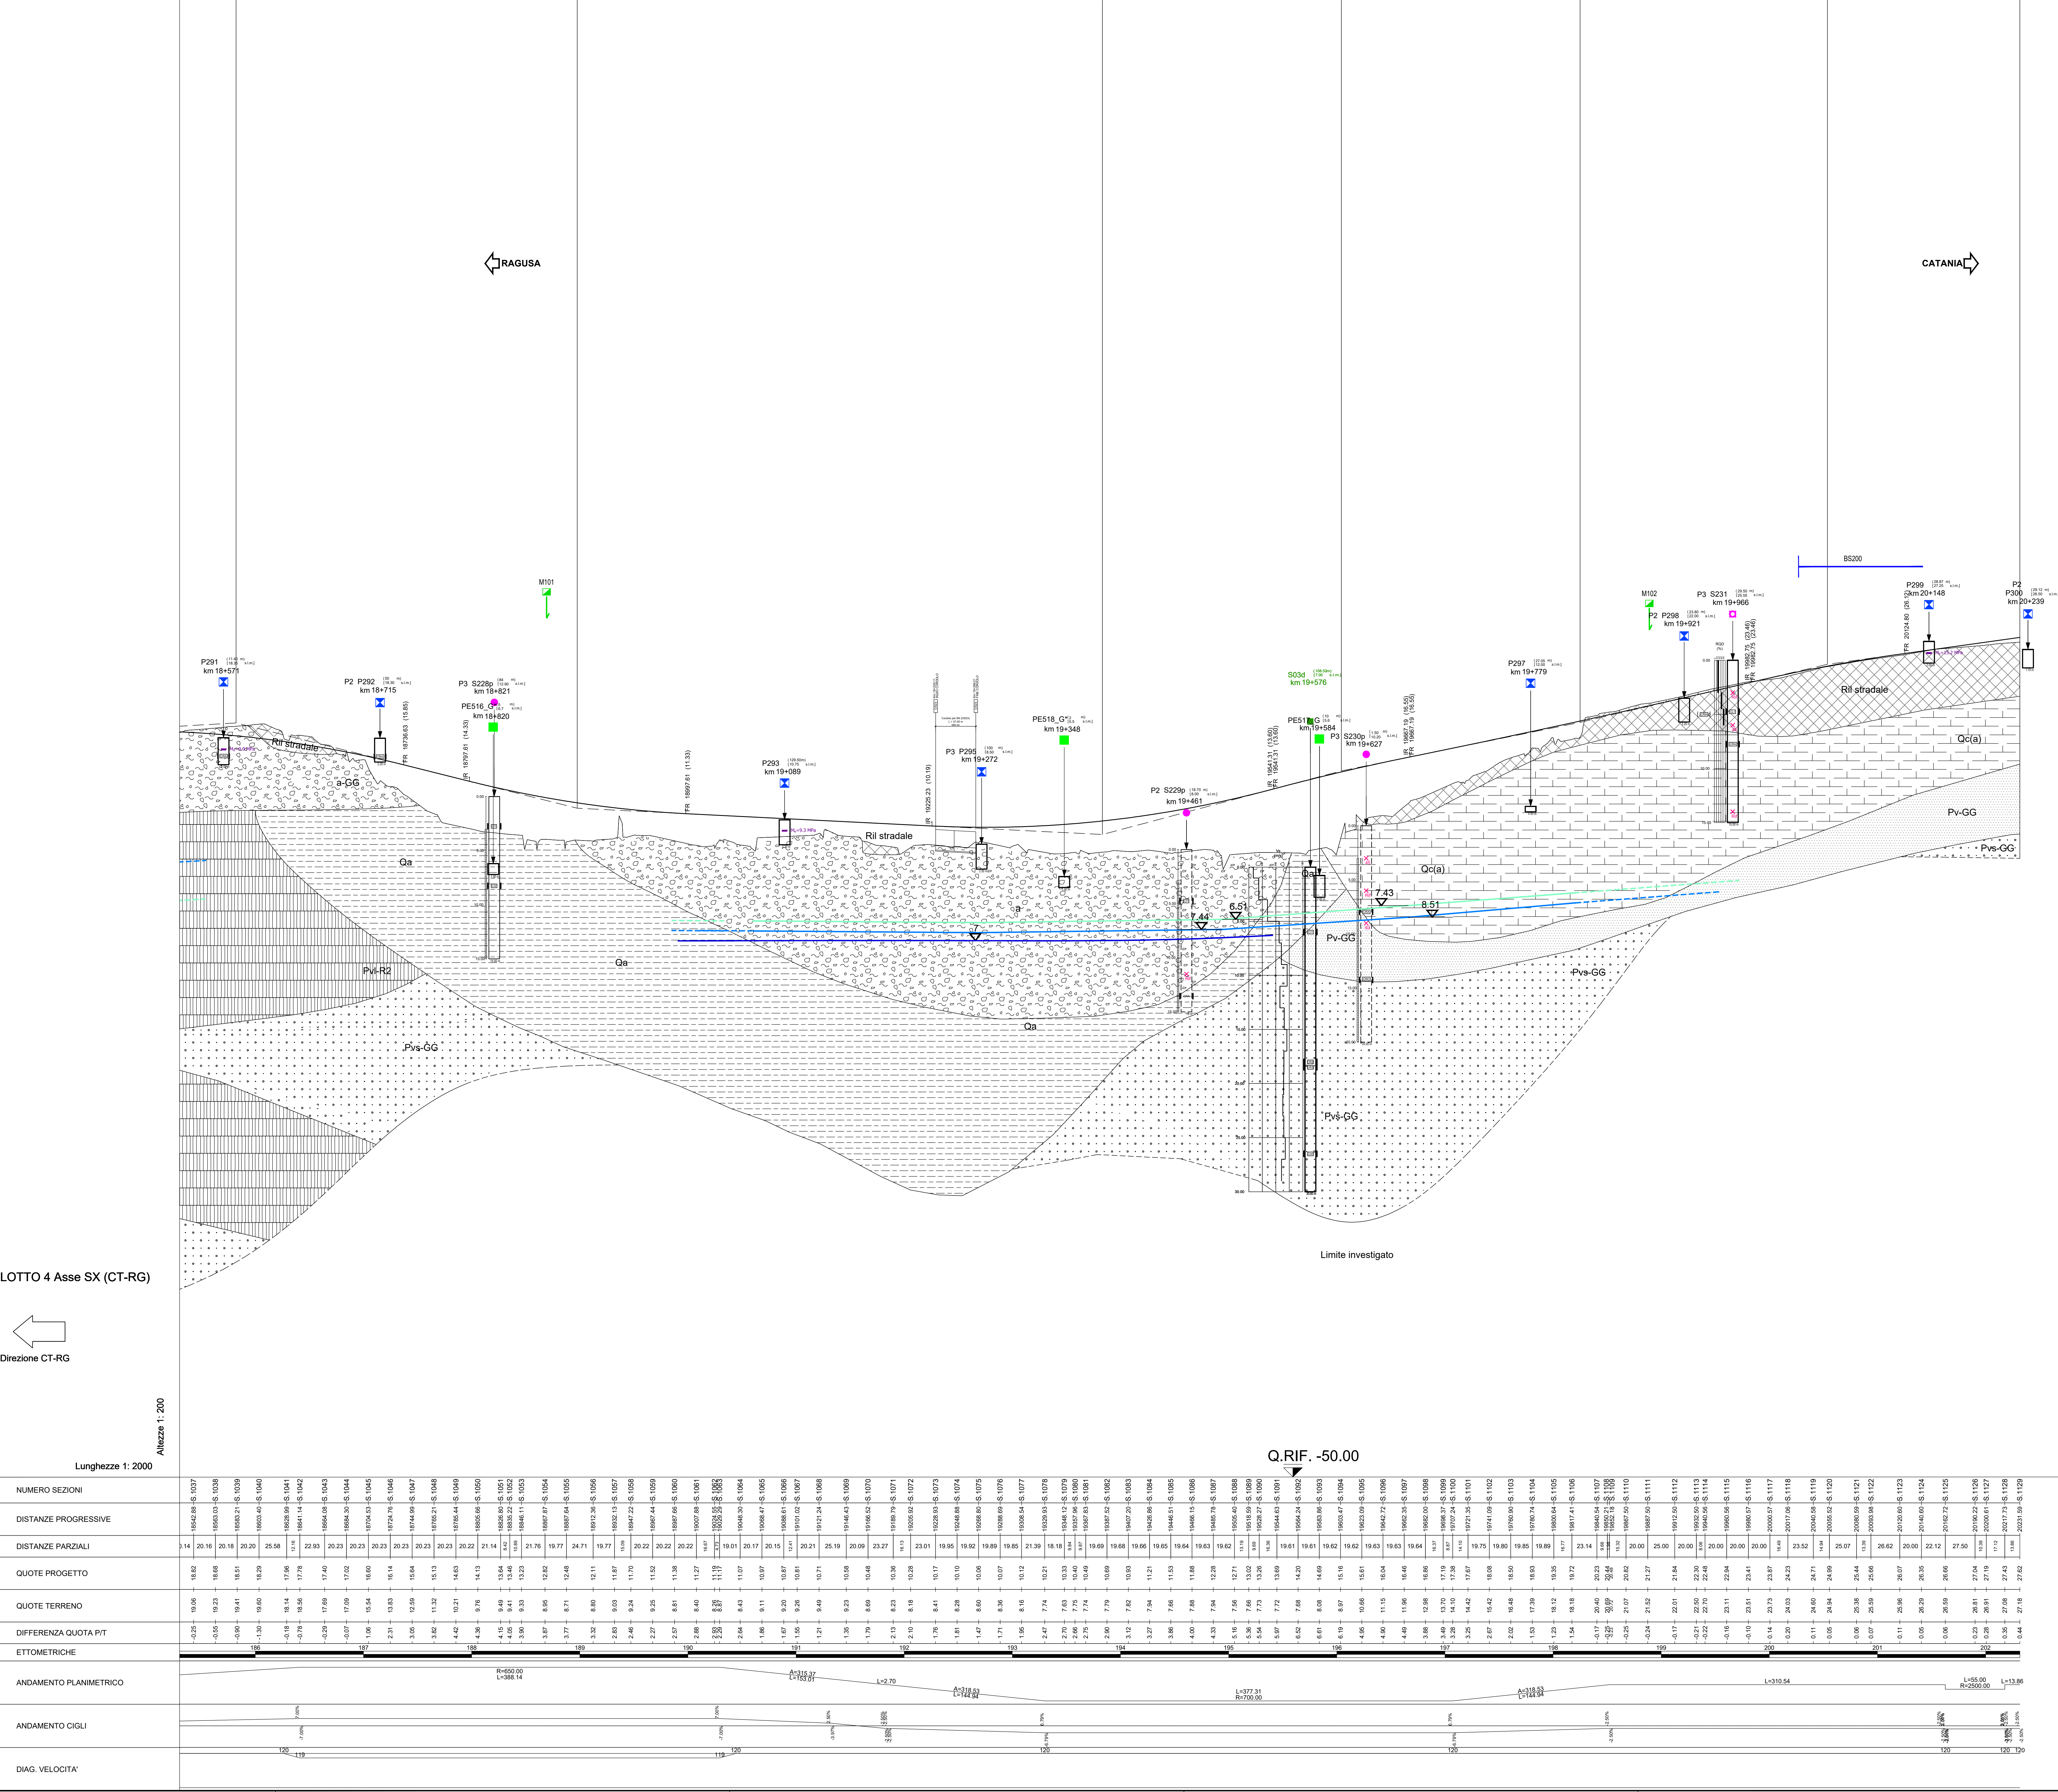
RAGUSA

CATANIA

BS200

M101

M102

P291 km 18+571

P2 P292 km 18+715

P3 S228p km 18+821

PE516_G km 18+820

P293 km 19+089

P3 P295 km 19+272

PE518_G km 19+348

P2 S229p km 19+461

S03d km 19+576

PE517_G km 19+584

P3 S230p km 19+627

P297 km 19+779

P2 P298 km 19+921

P3 S231 km 19+966

P299 km 20+148

P2 P300 km 20+239

FR 18736.63 (15.85)

IR 18797.61 (14.33)

FR 18897.61 (11.33)

IR 19225.23 (10.19)

IR 19541.31 (13.60)
FR 19541.31 (13.60)

IR 19687.19 (16.55)
FR 19687.19 (16.55)

IR 19982.75 (23.46)
FR 19982.75 (23.46)

FR 20124.80 (26.13)

Ril stradale

a-GG

Qa

Pvl-R2

Pvs-GG

Qc(a)

Pv-GG

7.44

6.51

7.43

8.51

Limite investigato

LOTTO 4 Asse SX (CT-RG)

Direzione CT-RG

Altezze 1: 200

Lunghezze 1: 2000

Q.RIF. -50.00

NUMERO SEZIONI

DISTANZE PROGRESSIVE

DISTANZE PARZIALI

QUOTE PROGETTO

QUOTE TERRENO

DIFFERENZA QUOTA P/T

ETTOMETRICHE

ANDAMENTO PLANIMETRICO

ANDAMENTO CIGLI

DIAG. VELOCITA'

186 187 188 189 190 191 192 193 194 195 196 197 198 199 200 201 202

R=650.00
L=388.14

A=315.37
L=153.01

L=2.70

A=318.53
L=144.94

L=377.31
R=700.00

A=318.53
L=144.94

L=310.54

L=55.00
R=2500.00

L=13.86

120 119 120 119 120 120 120 120 120